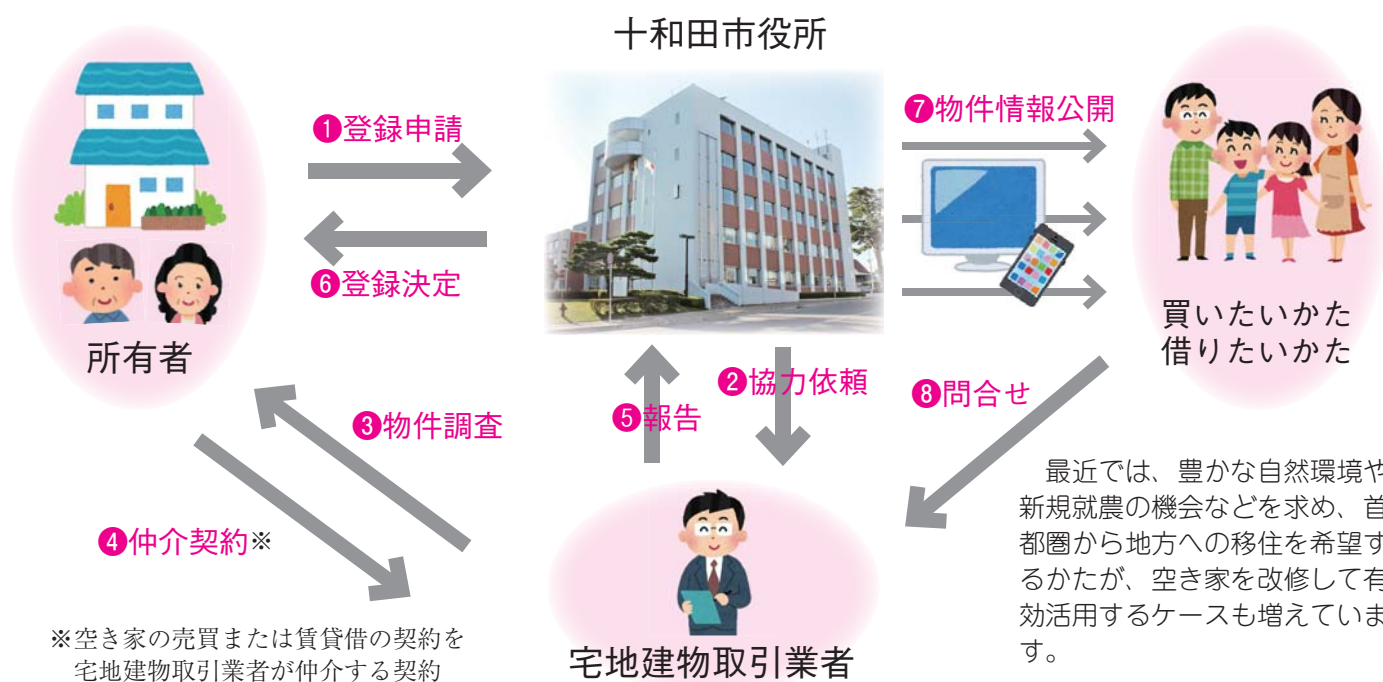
十和田市役所

所有者

❶登録申請

❻登録決定

❼物件情報公開

買いたいかた
借りたいかた

❷協力依頼

❺報告

❸物件調査

❽問合せ

❹仲介契約※

※空き家の売買または賃貸借の契約を宅地建物取引業者が仲介する契約

宅地建物取引業者

最近では、豊かな自然環境や新規就農の機会などを求め、首都圏から地方への移住を希望するかたが、空き家を改修して有効活用するケースも増えています。